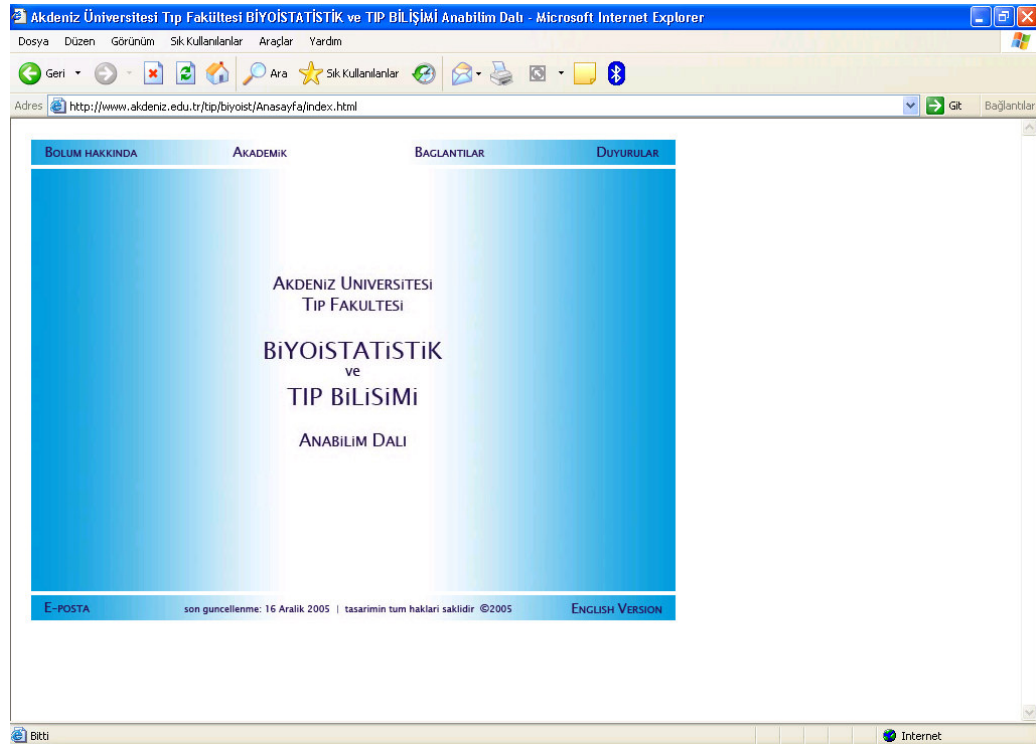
Akdeniz Üniversitesi Tıp Fakültesi BİYOİSTATİSTİK ve TIP BİLİŞİMİ Anabilim Dalı - Microsoft Internet Explorer

Dosya Düzen Görünüm Sık Kullanılanlar Araçlar Yardım

Geri Ara Sık Kullanılanlar

Adres http://www.akdeniz.edu.tr/tip/biyoist/Anasayfa/index.html Git Bağlantılar

BOLUM HAKKINDA AKADEMIK BAGLANTILAR DUYURULAR

AKDENIZ UNIVERSITESI
TIP FAKULTESI

BiYOiSTATiSTiK
ve
TIP BiLiSiMi

ANABILIM DALI

E-POSTA son guncellenme: 16 Aralik 2005 | tasarimin tum haklari saklidir ©2005 ENGLISH VERSION

Bitti Internet